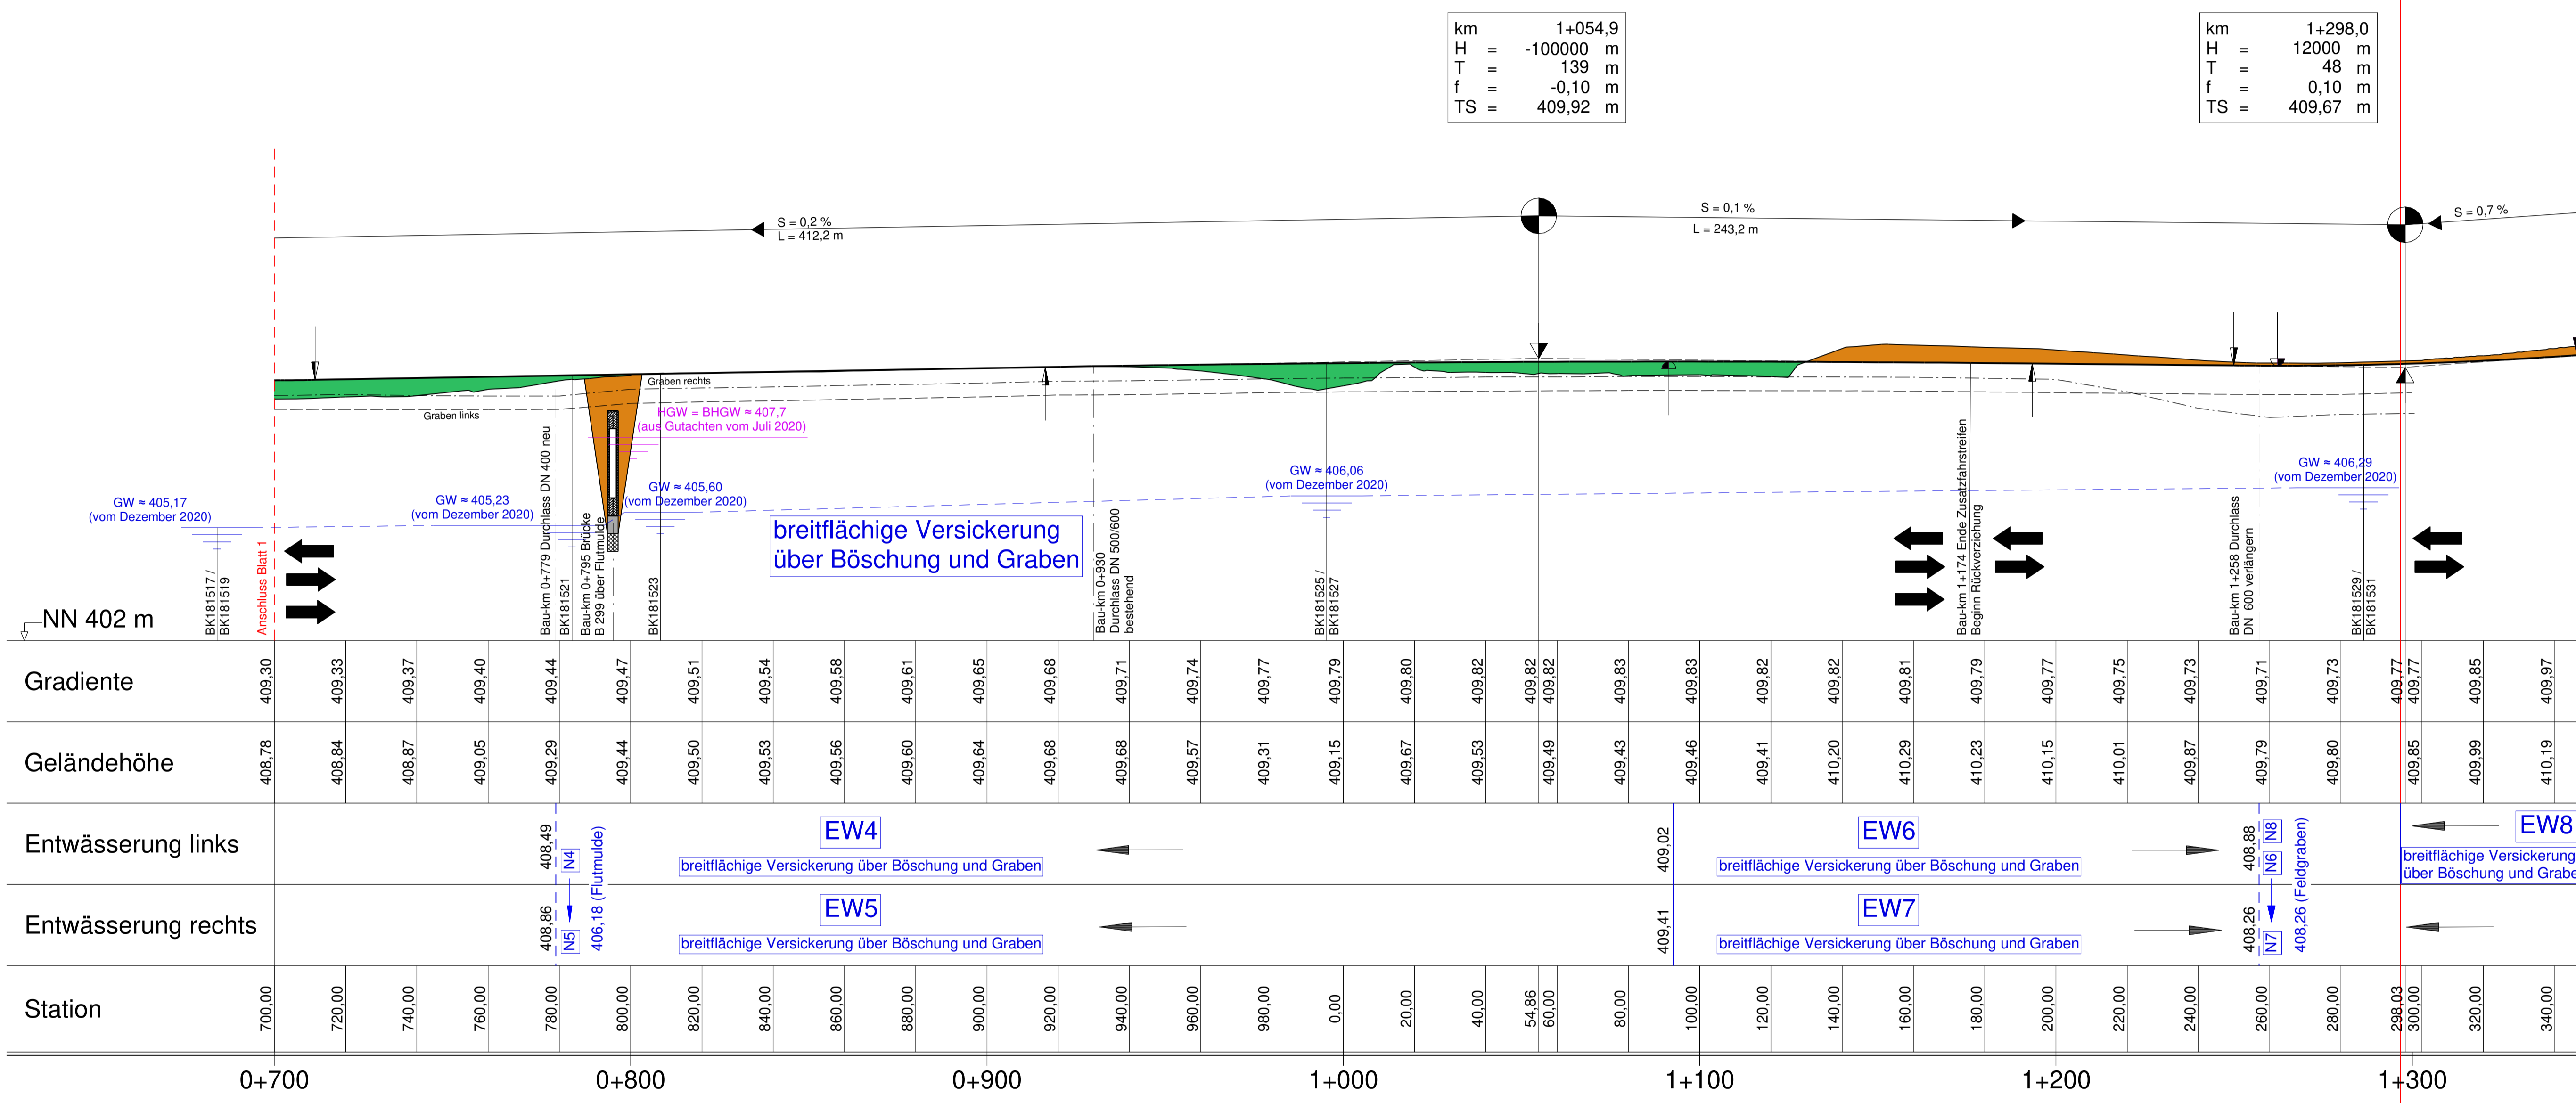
| km | 1+054,9 |
|---|---|
| H = | -100000 m |
| T = | 139 m |
| f = | -0,10 m |
| TS = | 409,92 m |

| km | 1+298,0 |
|---|---|
| H = | 12000 m |
| T = | 48 m |
| f = | 0,10 m |
| TS = | 409,67 m |

S = 0,2 %
L = 412,2 m

S = 0,1 %
L = 243,2 m

S = 0,7 %

Graben rechts
Graben links

HGW = BHGW ≈ 407,7
(aus Gutachten vom Juli 2020)

GW ≈ 405,17
(vom Dezember 2020)

GW ≈ 405,23
(vom Dezember 2020)

GW ≈ 405,60
(vom Dezember 2020)

GW ≈ 406,06
(vom Dezember 2020)

GW ≈ 406,29
(vom Dezember 2020)

breitflächige Versickerung über Böschung und Graben

BK181517 / BK181519
Anschluss Blatt 1
Bau-km 0+779 Durchlass DN 400 neu
BK181521
Bau-km 0+795 Brücke B 299 über Flutmulde
BK181523
Bau-km 0+930 Durchlass DN 500/600 bestehend
BK181525 / BK181527
Bau-km 1+174 Ende Zusatzfahrstreifen Beginn Rückverziehung
Bau-km 1+258 Durchlass DN 600 verlängern
BK181529 / BK181531

NN 402 m

Gradiente: 409,30 409,33 409,37 409,40 409,44 409,47 409,51 409,54 409,58 409,61 409,65 409,68 409,71 409,74 409,77 409,79 409,80 409,82 409,82 409,82 409,83 409,83 409,82 409,82 409,81 409,79 409,77 409,75 409,73 409,71 409,73 409,77 409,77 409,85 409,97

Geländehöhe: 408,78 408,84 408,87 409,05 409,29 409,44 409,50 409,53 409,56 409,60 409,64 409,68 409,68 409,57 409,31 409,15 409,67 409,53 409,49 409,43 409,46 409,41 410,20 410,29 410,23 410,15 410,01 409,87 409,79 409,80 409,85 409,99 410,19

Entwässerung links: 408,49 N4 406,18 (Flutmulde) EW4 breitflächige Versickerung über Böschung und Graben 409,02 EW6 breitflächige Versickerung über Böschung und Graben 408,88 N8 N6 408,26 (Feldgraben) EW8 breitflächige Versickerung über Böschung und Grabe

Entwässerung rechts: 408,86 N5 EW5 breitflächige Versickerung über Böschung und Graben 409,41 EW7 breitflächige Versickerung über Böschung und Graben 408,26 N7

Station: 700,00 720,00 740,00 760,00 780,00 800,00 820,00 840,00 860,00 880,00 900,00 920,00 940,00 960,00 980,00 0,00 20,00 40,00 54,86 60,00 80,00 100,00 120,00 140,00 160,00 180,00 200,00 220,00 240,00 260,00 280,00 298,03 300,00 320,00 340,00

0+700 0+800 0+900 1+000 1+100 1+200 1+300